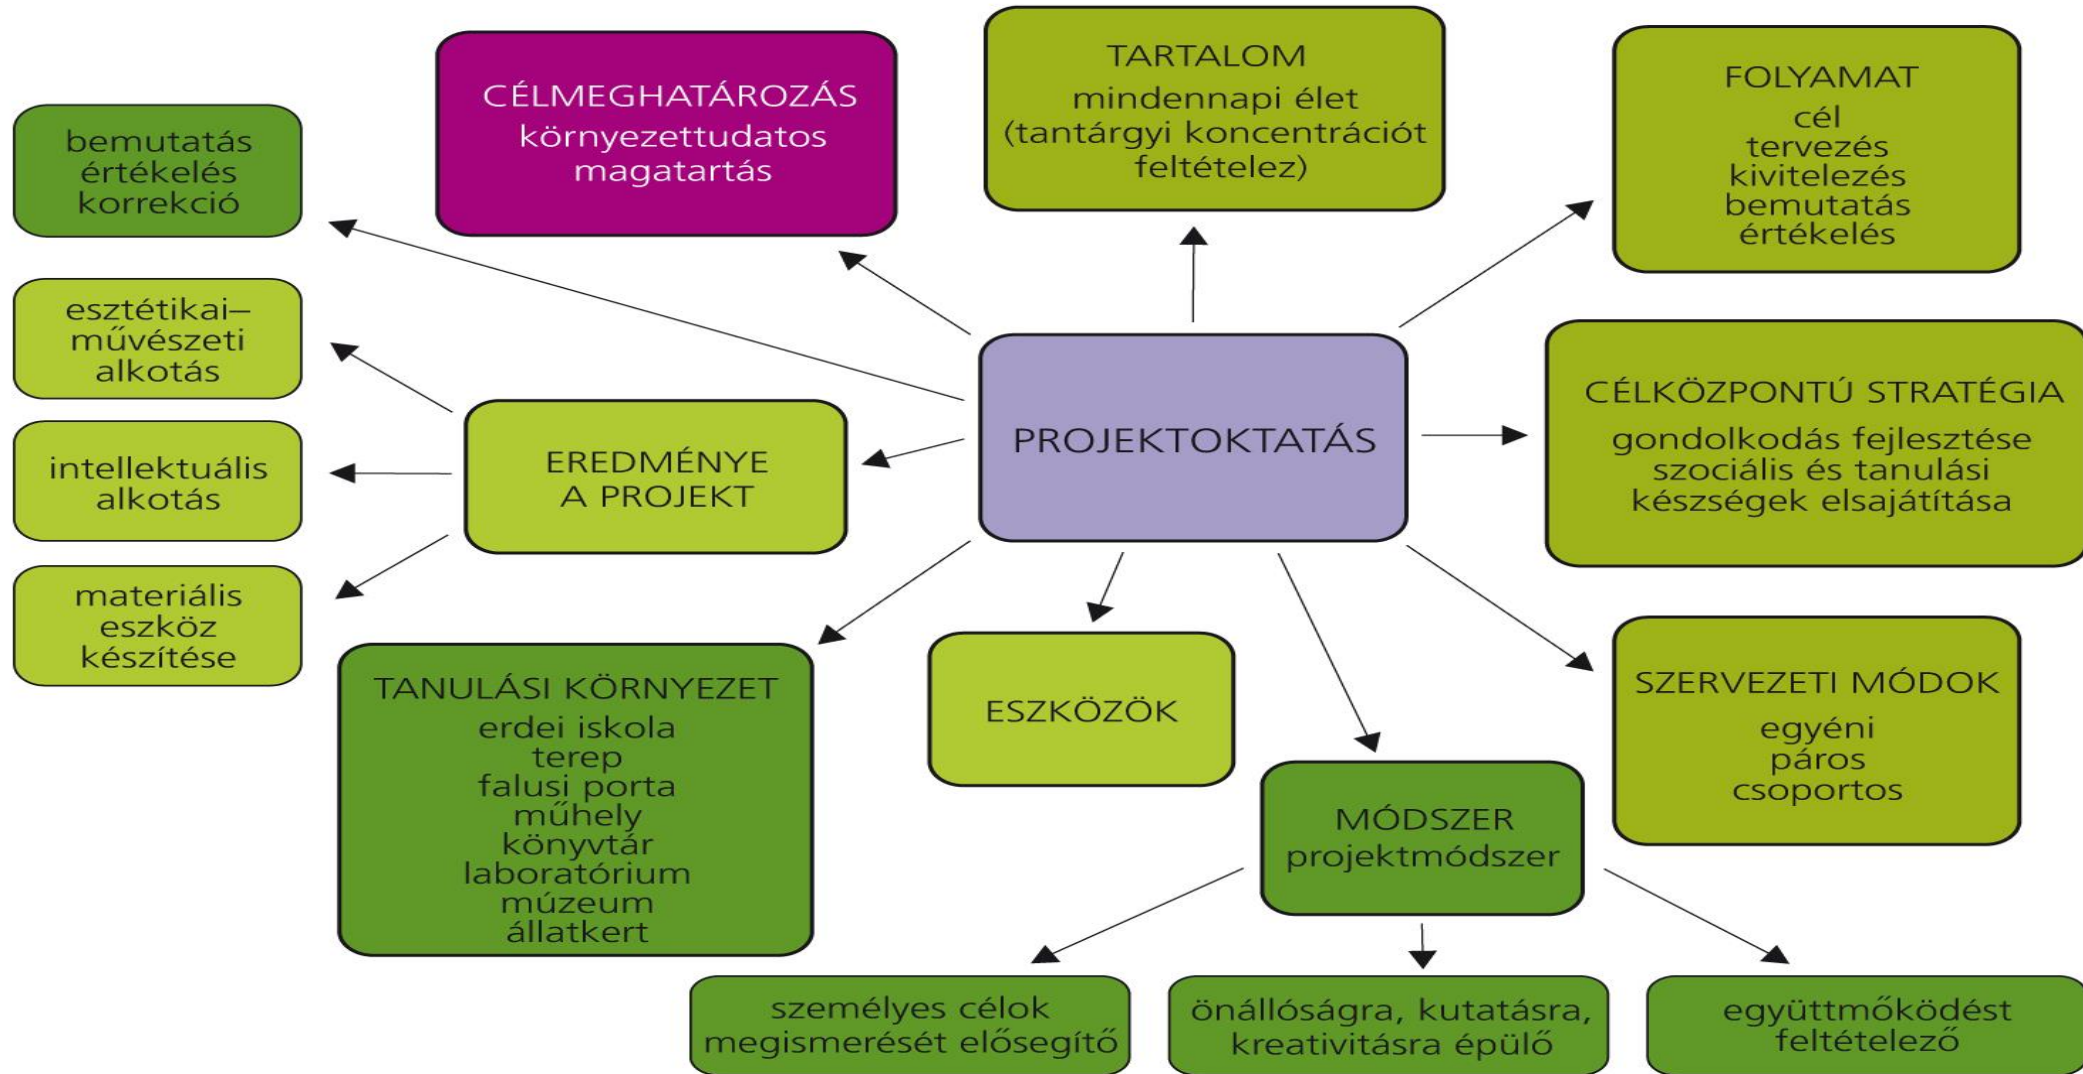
PROJEKTOKTATÁS

CÉLMEGHATÁROZÁS
környezettudatos magatartás

TARTALOM
mindennapi élet (tantárgyi koncentrációt feltételez)

FOLYAMAT
cél
tervezés
kivitelezés
bemutatás
értékelés

CÉLKÖZPONTÚ STRATÉGIA
gondolkodás fejlesztése
szociális és tanulási készségek elsajátítása

SZERVEZETI MÓDOK
egyéni
páros
csoportos

MÓDSZER
projektmódszer

személyes célok megismerését elősegítő

önállóságra, kutatásra, kreativitásra épülő

együttműködést feltételező

ESZKÖZÖK

TANULÁSI KÖRNYEZET
erdei iskola
terep
falusi porta
műhely
könyvtár
laboratórium
múzeum
állatkert

EREDMÉNYE A PROJEKT

bemutatás
értékelés
korrekció

esztétikai–művészeti alkotás

intellektuális alkotás

materiális eszköz készítése